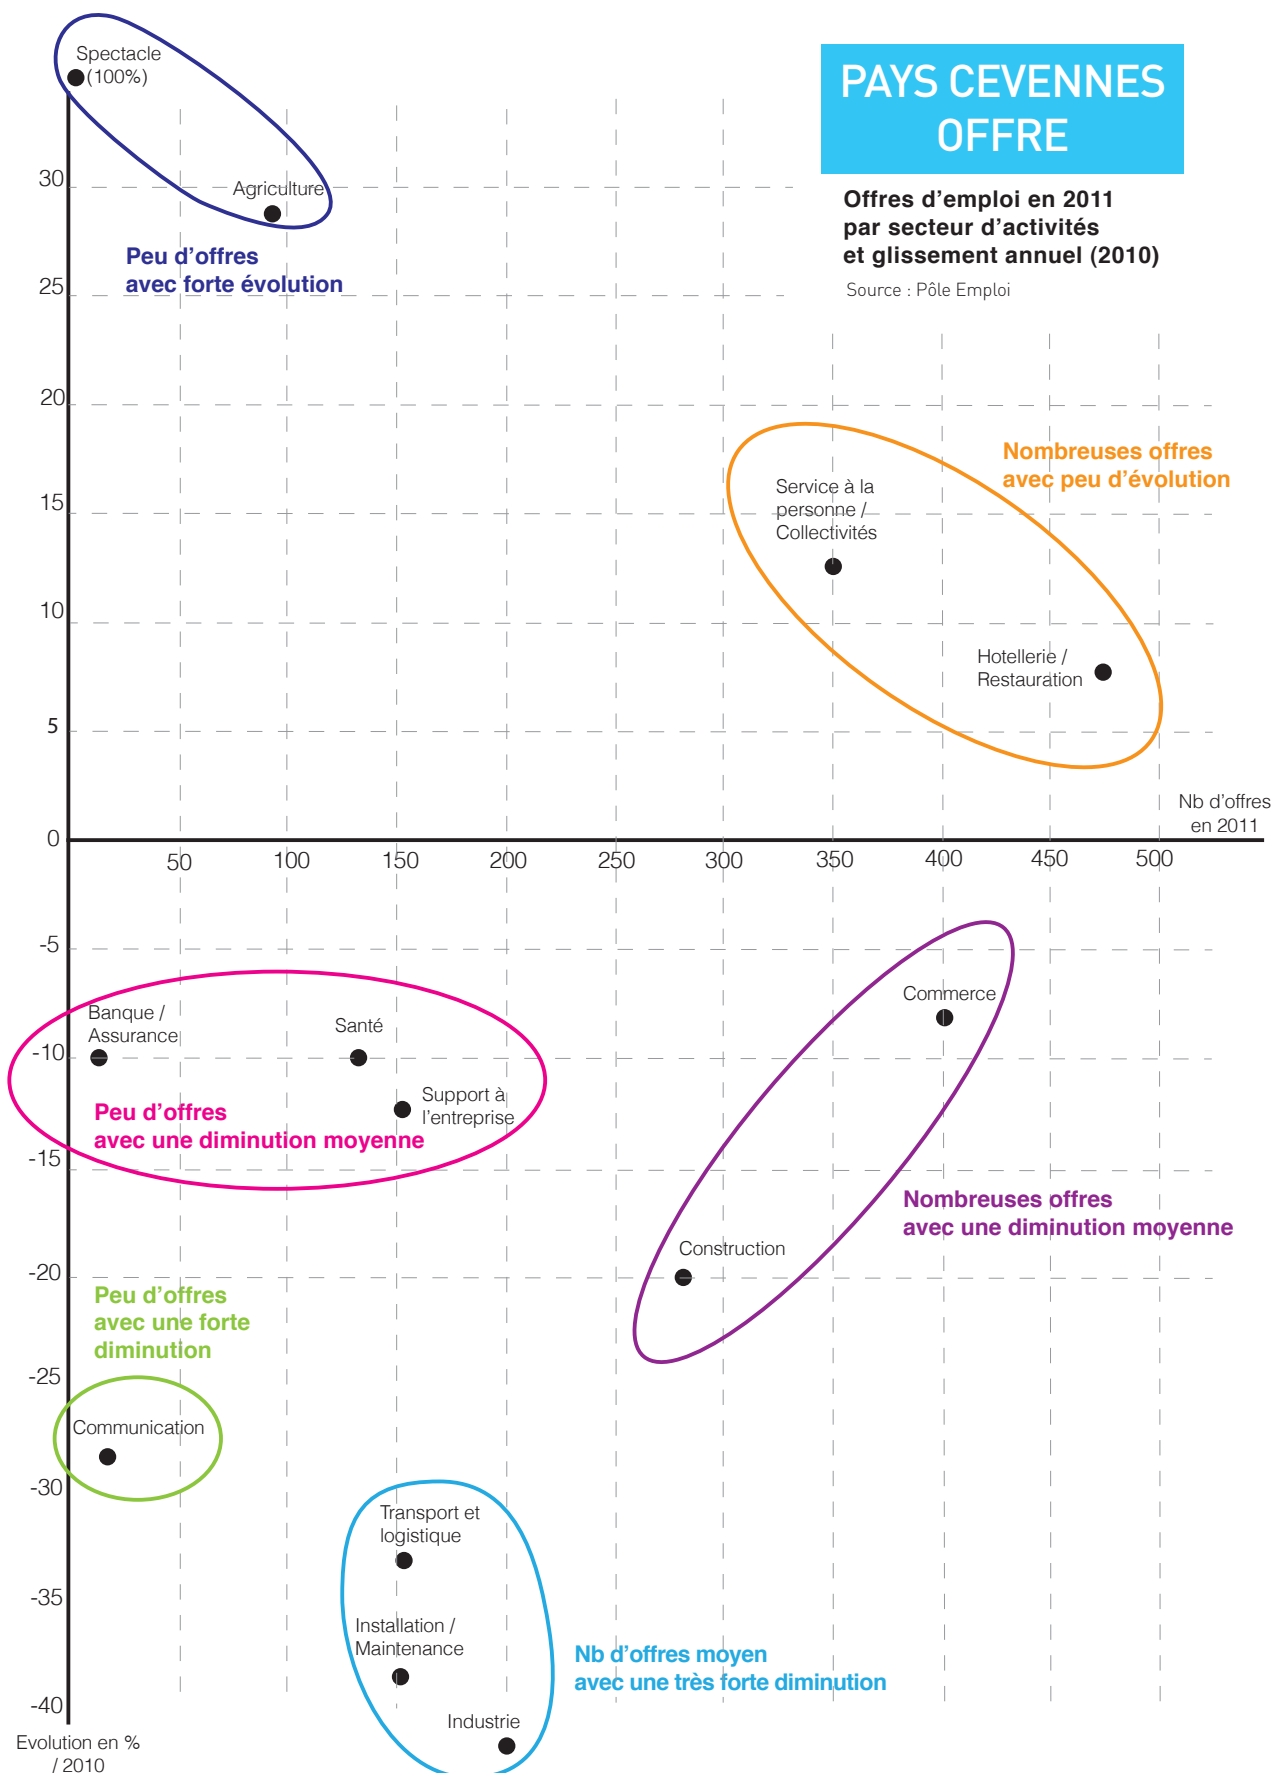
PAYS CEVENNES OFFRE

Offres d'emploi en 2011 par secteur d'activités et glissement annuel (2010)

Source : Pôle Emploi

Spectacle (100%)

Agriculture

Peu d'offres avec forte évolution

Nombreuses offres avec peu d'évolution

Service à la personne / Collectivités

Hotellerie / Restauration

Nb d'offres en 2011

30
25
20
15
10
5
0
-5
-10
-15
-20
-25
-30
-35
-40

50 100 150 200 250 300 350 400 450 500

Commerce

Banque / Assurance

Santé

Support à l'entreprise

Peu d'offres avec une diminution moyenne

Nombreuses offres avec une diminution moyenne

Construction

Peu d'offres avec une forte diminution

Communication

Transport et logistique

Installation / Maintenance

Industrie

Nb d'offres moyen avec une très forte diminution

Evolution en % / 2010